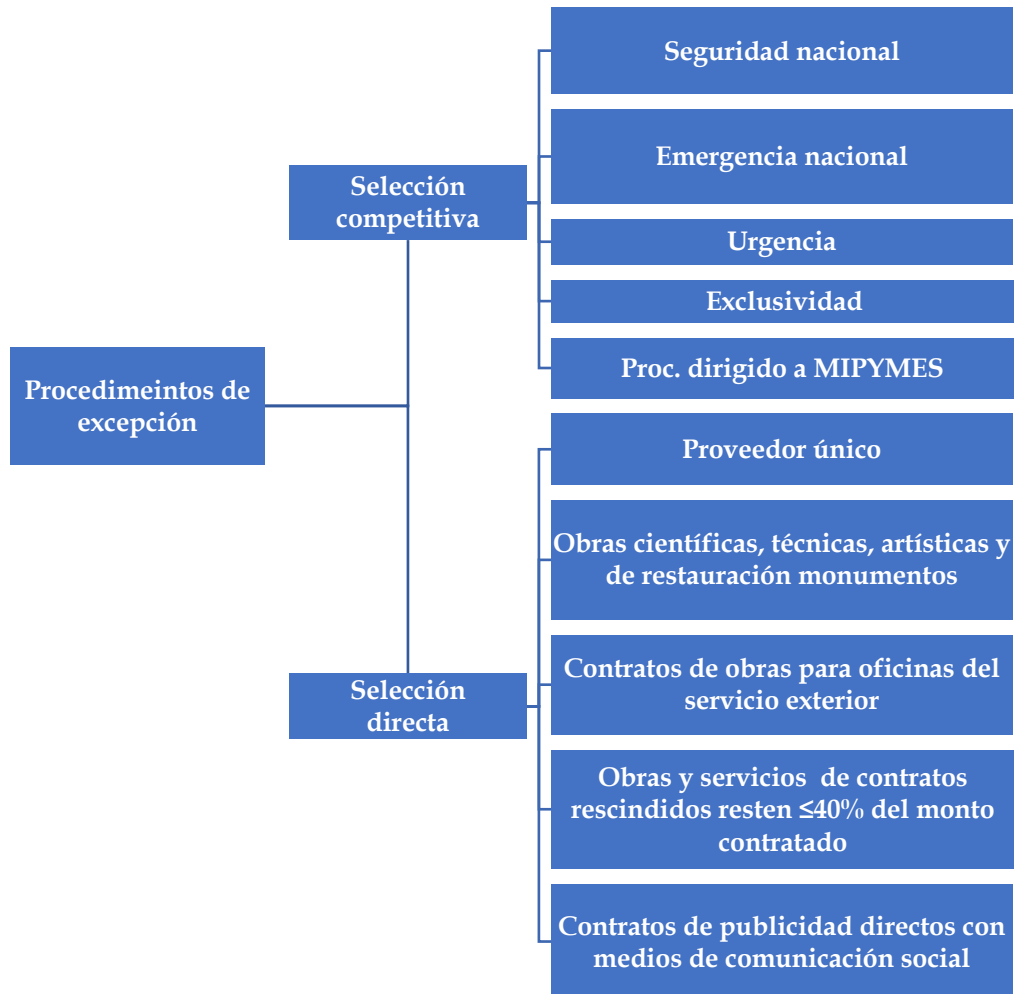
Procedimeintos de excepción

Selección competitiva

Seguridad nacional

Emergencia nacional

Urgencia

Exclusividad

Proc. dirigido a MIPYMES

Selección directa

Proveedor único

Obras científicas, técnicas, artísticas y de restauración monumentos

Contratos de obras para oficinas del servicio exterior

Obras y servicios de contratos rescindidos resten ≤40% del monto contratado

Contratos de publicidad directos con medios de comunicación social